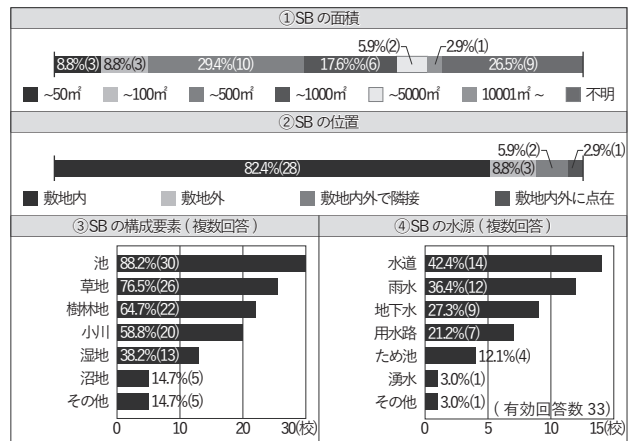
①SB の面積

8.8%(3) 8.8%(3) 29.4%(10) 17.6%(6) 5.9%(2) 2.9%(1) 26.5%(9)

~50㎡ ~100㎡ ~500㎡ ~1000㎡ ~5000㎡ 10001㎡ ~ 不明

②SB の位置

82.4%(28) 5.9%(2) 8.8%(3) 2.9%(1)

敷地内 敷地外 敷地内外で隣接 敷地内外に点在

③SB の構成要素（複数回答）

| | |
|---|---|
| 池 | 88.2%(30) |
| 草地 | 76.5%(26) |
| 樹林地 | 64.7%(22) |
| 小川 | 58.8%(20) |
| 湿地 | 38.2%(13) |
| 沼地 | 14.7%(5) |
| その他 | 14.7%(5) |

0 10 20 30(校)

④SB の水源（複数回答）

| | |
|---|---|
| 水道 | 42.4%(14) |
| 雨水 | 36.4%(12) |
| 地下水 | 27.3%(9) |
| 用水路 | 21.2%(7) |
| ため池 | 12.1%(4) |
| 湧水 | 3.0%(1) |
| その他 | 3.0%(1) |

（有効回答数 33）

0 5 10 15(校)